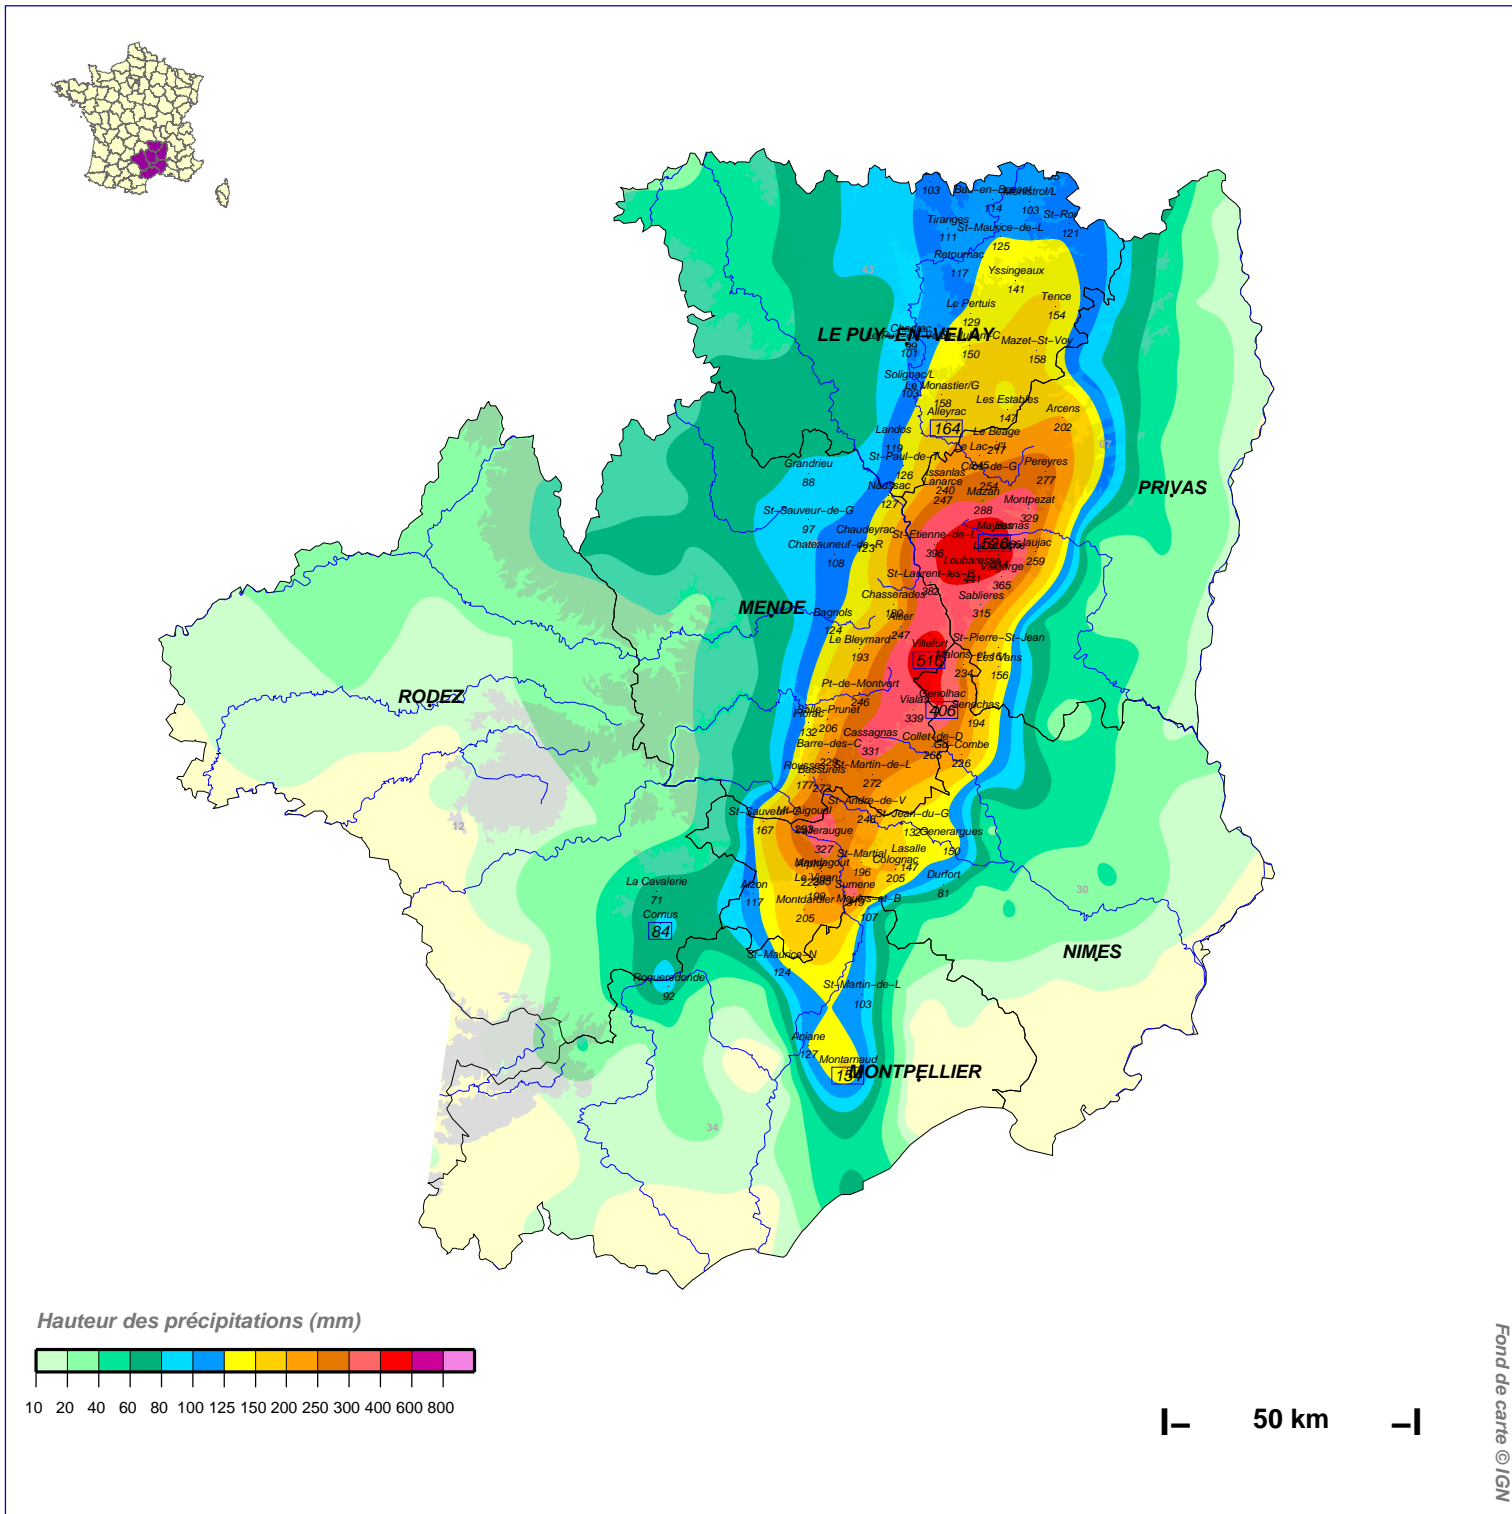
LE PUY-EN-VELAY

PRIVAS

MENDE

RODEZ

NIMES

MONTPELLIER

103 Bas-en-Basset Monistrol/L
114 103 St-Romain
Tiranges St-Maurice-de-L
111 121
Retournac 125
117 Yssingeaux
141
Le Pertuis Tence
129 154
99 Mazet-St-Voy
101 150 158
Solignac/L
Le Monastier/G
103
158 Les Estables
Alleyrac Arcens
147
Landos 164 Le Béage 202
119 Le Lac-d'I
St-Paul-de-T 217
Issanlas Pereyres
126 Lanarce 245
Grandrieu Naussac 240 254 277
88 247 Mazan
127 Montpezat
St-Sauveur-de-G 288
329
97 Chaudeyrac Mayres
St-Etienne-de-L 526
Chateauneuf-de-R 123 Jaujac
396
108 Loubaresse 259
St-Laurent-les-B Valgorge
365
Chasserades 382 Sablieres
MENDE Bagnols 180 315
Altier
124 St-Pierre-St-Jean
Le Bleymard 247 Villefort
193 515 Les Vans
234 156
Pt-de-Montvert
Génolhac
Vialas 339 406 Senechas
Florac 246 Prunet
132 206 194
Cassagnas Collet-de-D
Barre-des-C 331 Gd-Combe
229 St-Martin-de-L 266
Rousses Bassurels 236
177 272
St-Andre-de-V
St-Sauveur Mt-Aigoual 248 St-Jean-du-G
167 Valleraugue 132 Generargues
327 Lasalle
St-Martial 150
Aumessas Colognac
Le Vigan 196 147
La Cavalerie Alzon 222 Sumene 205 Durfort
71 117 Montdardier Moulès-et-B 81
Comus 205 107
84
St-Maurice-N
124
Roqueredonde
92 St-Martin-de-L
103
Aniane
127 Montarnaud
15

43 07 12 30 34

Hauteur des précipitations (mm)

10 20 40 60 80 100 125 150 200 250 300 400 600 800

50 km

Fond de carte © IGN